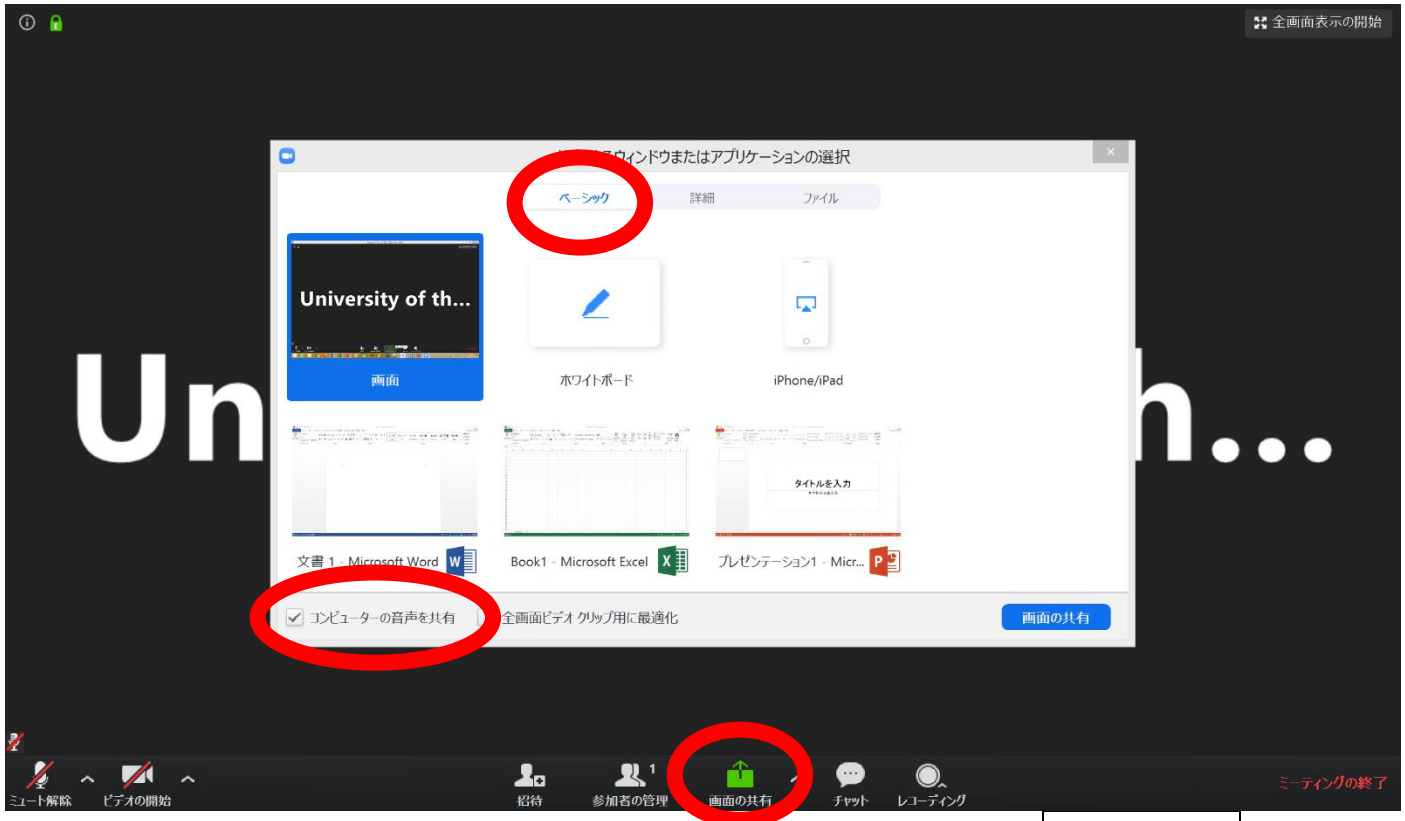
全画面表示の開始

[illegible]ウィンドウまたはアプリケーションの選択

ベーシック
詳細
ファイル

University of th...
画面

ホワイトボード

iPhone/iPad

Un

h...

タイトルを入力

文書 1 - Microsoft Word
Book1 - Microsoft Excel
プレゼンテーション1 - Micr...

コンピューターの音声を共有
全画面ビデオ クリップ用に最適化
画面の共有

ミュート解除
ビデオの開始
招待
参加者の管理
1
画面の共有
チャット
レコーディング
ミーティングの終了